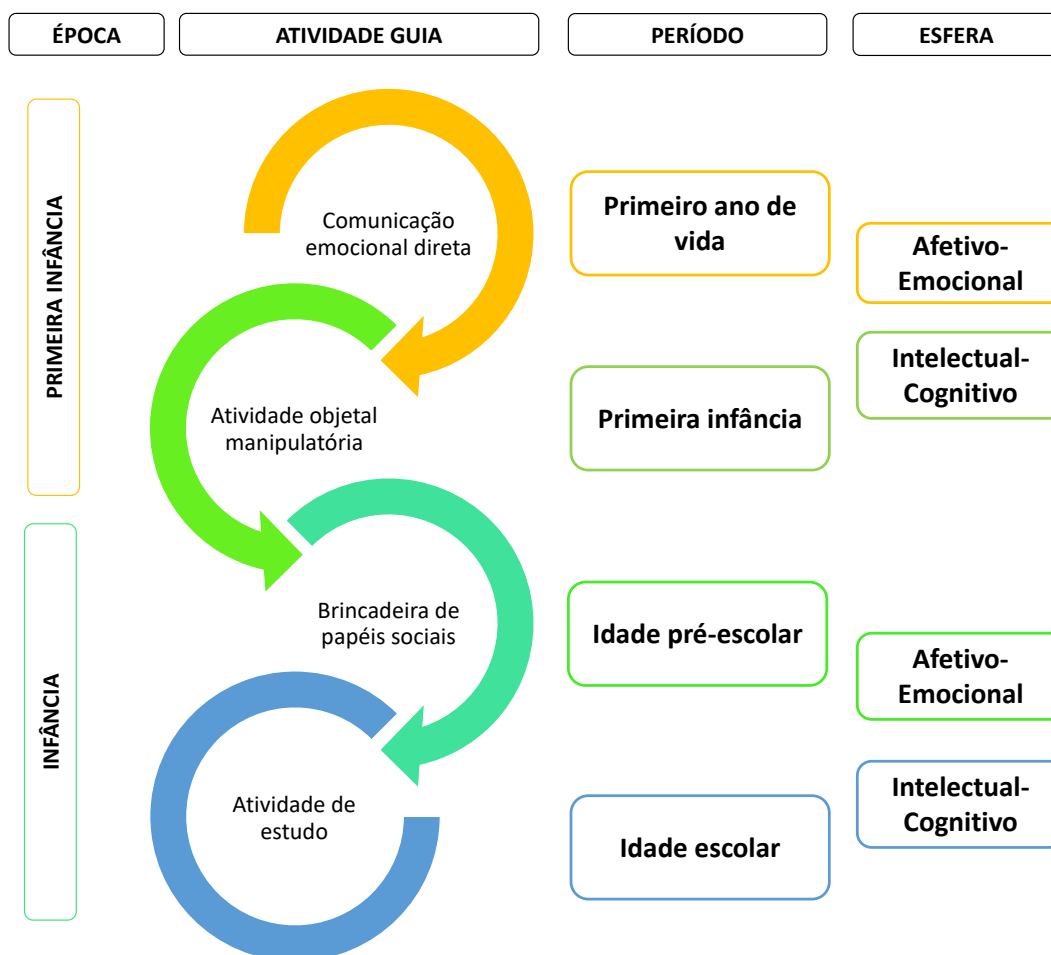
ÉPOCA

ATIVIDADE GUIA

PERÍODO

ESFERA

PRIMEIRA INFÂNCIA

Comunicação emocional direta

Primeiro ano de vida

Afetivo-Emocional

Intelectual-Cognitivo

Atividade objetal manipulatória

Primeira infância

Brincadeira de papéis sociais

Idade pré-escolar

Afetivo-Emocional

INFÂNCIA

Intelectual-Cognitivo

Atividade de estudo

Idade escolar